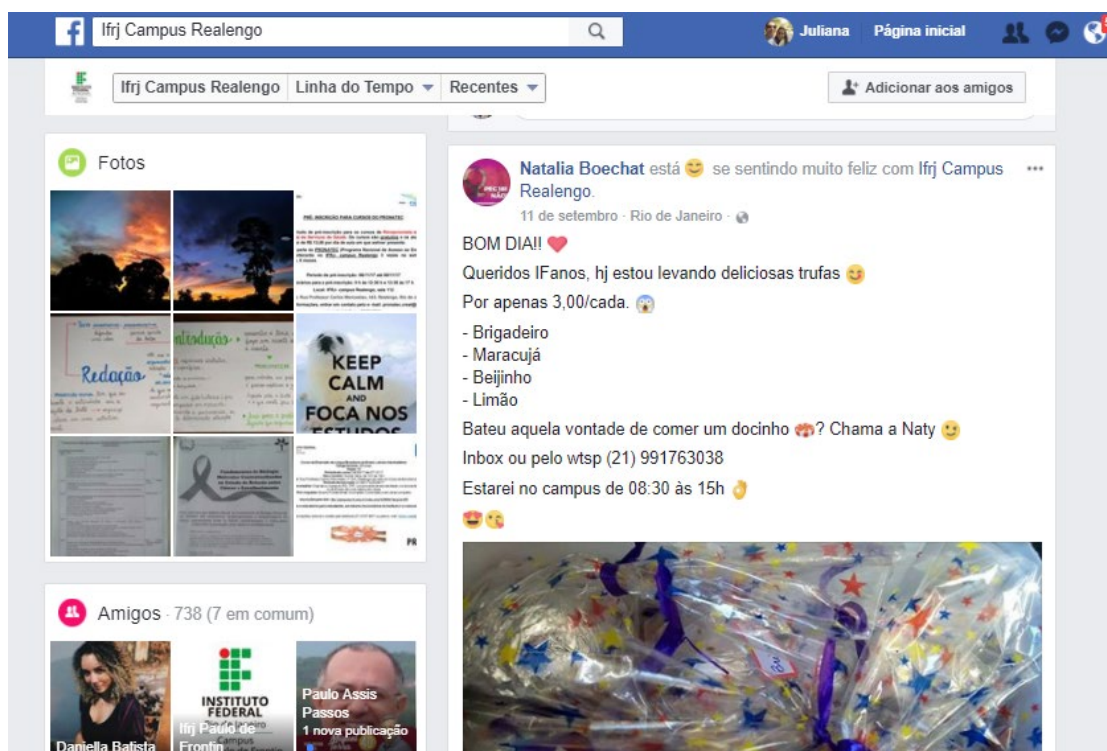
Ifrj Campus Realengo

Juliana Página inicial

Ifrj Campus Realengo Linha do Tempo Recentes

Adicionar aos amigos

Fotos

PRÉ-INSCRIÇÃO PARA CURSOS DO PRONATEC

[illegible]

Redação

KEEP CALM AND FOCA NOS ESTUDOS

Amigos · 738 (7 em comum)

INSTITUTO FEDERAL

Daniella Batista

Ifrj Paulo de Frontin

Paulo Assis Passos
1 nova publicação

Natalia Boechat está 😊 se sentindo muito feliz com Ifrj Campus Realengo.
11 de setembro · Rio de Janeiro ·

BOM DIA!! ❤️

Queridos IFanos, hj estou levando deliciosas trufas 😋

Por apenas 3,00/cada. 😱

- Brigadeiro
- Maracujá
- Beijinho
- Limão

Bateu aquela vontade de comer um docinho 💋? Chama a Naty 🙂

Inbox ou pelo wtsp (21) 991763038

Estarei no campus de 08:30 às 15h 👌

😍😘